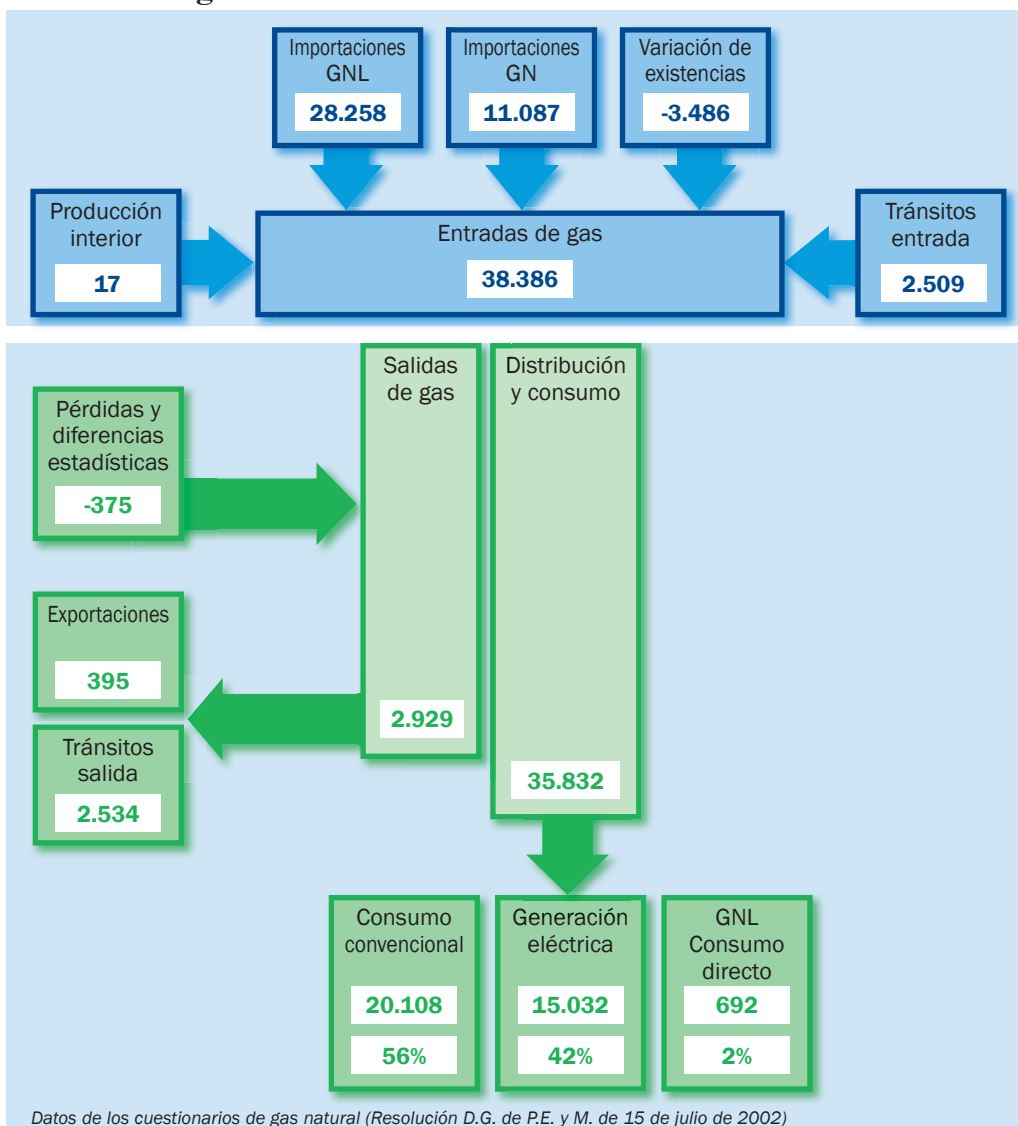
Importaciones GNL
28.258

Importaciones GN
11.087

Variación de existencias
-3.486

Producción interior
17

Entradas de gas
38.386

Tránsitos entrada
2.509

Salidas de gas
2.929

Distribución y consumo
35.832

Pérdidas y diferencias estadísticas
-375

Exportaciones
395

Tránsitos salida
2.534

Consumo convencional
20.108
56%

Generación eléctrica
15.032
42%

GNL Consumo directo
692
2%

Datos de los cuestionarios de gas natural (Resolución D.G. de P.E. y M. de 15 de julio de 2002)